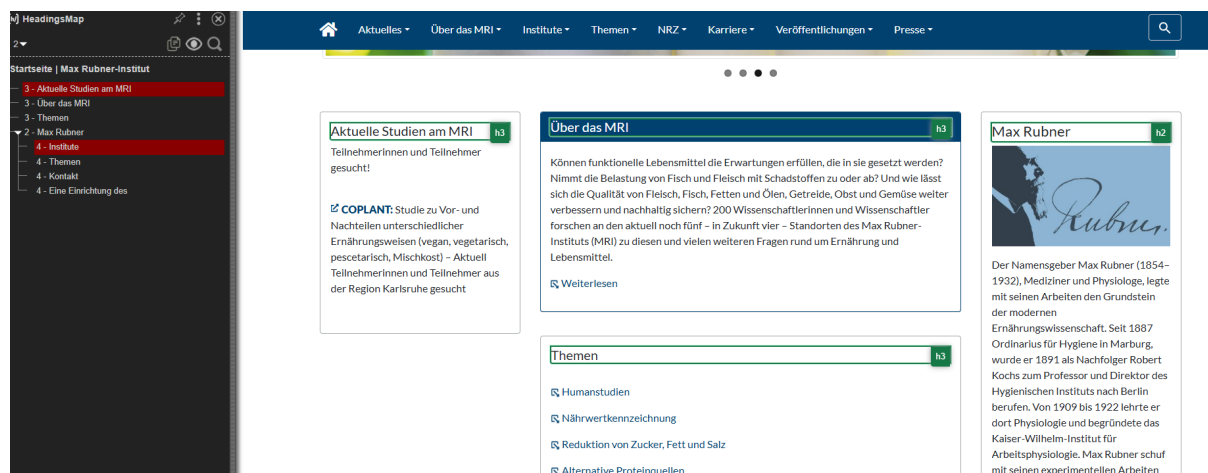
HeadingsMap

2

Startseite | Max Rubner-Institut

3 - Aktuelle Studien am MRI
3 - Über das MRI
3 - Themen
2 - Max Rubner
4 - Institute
4 - Themen
4 - Kontakt
4 - Eine Einrichtung des

Aktuelles Über das MRI Institute Themen NRZ Karriere Veröffentlichungen Presse

Aktuelle Studien am MRI h3

Teilnehmerinnen und Teilnehmer gesucht!

COPLANT: Studie zu Vor- und Nachteilen unterschiedlicher Ernährungsweisen (vegan, vegetarisch, pescetarisch, Mischkost) – Aktuell Teilnehmerinnen und Teilnehmer aus der Region Karlsruhe gesucht

Über das MRI h3

Können funktionelle Lebensmittel die Erwartungen erfüllen, die in sie gesetzt werden? Nimmt die Belastung von Fisch und Fleisch mit Schadstoffen zu oder ab? Und wie lässt sich die Qualität von Fleisch, Fisch, Fetten und Ölen, Getreide, Obst und Gemüse weiter verbessern und nachhaltig sichern? 200 WissenschaftlerInnen und Wissenschaftler forschen an den aktuell noch fünf – in Zukunft vier – Standorten des Max Rubner-Instituts (MRI) zu diesen und vielen weiteren Fragen rund um Ernährung und Lebensmittel.

Weiterlesen

Themen h3

Humanstudien

Nährwertkennzeichnung

Reduktion von Zucker, Fett und Salz

Alternative Proteinquellen

Max Rubner h2

Rubner

Der Namensgeber Max Rubner (1854–1932), Mediziner und Physiologe, legte mit seinen Arbeiten den Grundstein der modernen Ernährungswissenschaft. Seit 1887 Ordinarius für Hygiene in Marburg, wurde er 1891 als Nachfolger Robert Kochs zum Professor und Direktor des Hygienischen Instituts nach Berlin berufen. Von 1909 bis 1922 lehrte er dort Physiologie und begründete das Kaiser-Wilhelm-Institut für Arbeitsphysiologie. Max Rubner schuf mit seinen experimentellen Arbeiten